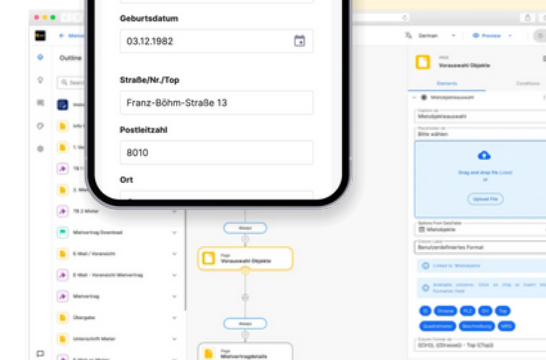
Geburtsdatum

03.12.1982

Straße/Nr./Top

Franz-Böhm-Straße 13

Postleitzahl

8010

Ort

Outline

German

Preview

Vorauswahl Objekte

Elements

Conditions

Drag and drop file (.csv) or

Upload File

Benutzerdefiniertes Format

Vorauswahl Objekte

Mietvertrag Download

E-Mail / Voransicht

E-Mail / Voransicht Mietvertrag

Mietvertrag

Übergabe

Unterschrift Mieter

Mietvertragsdetails